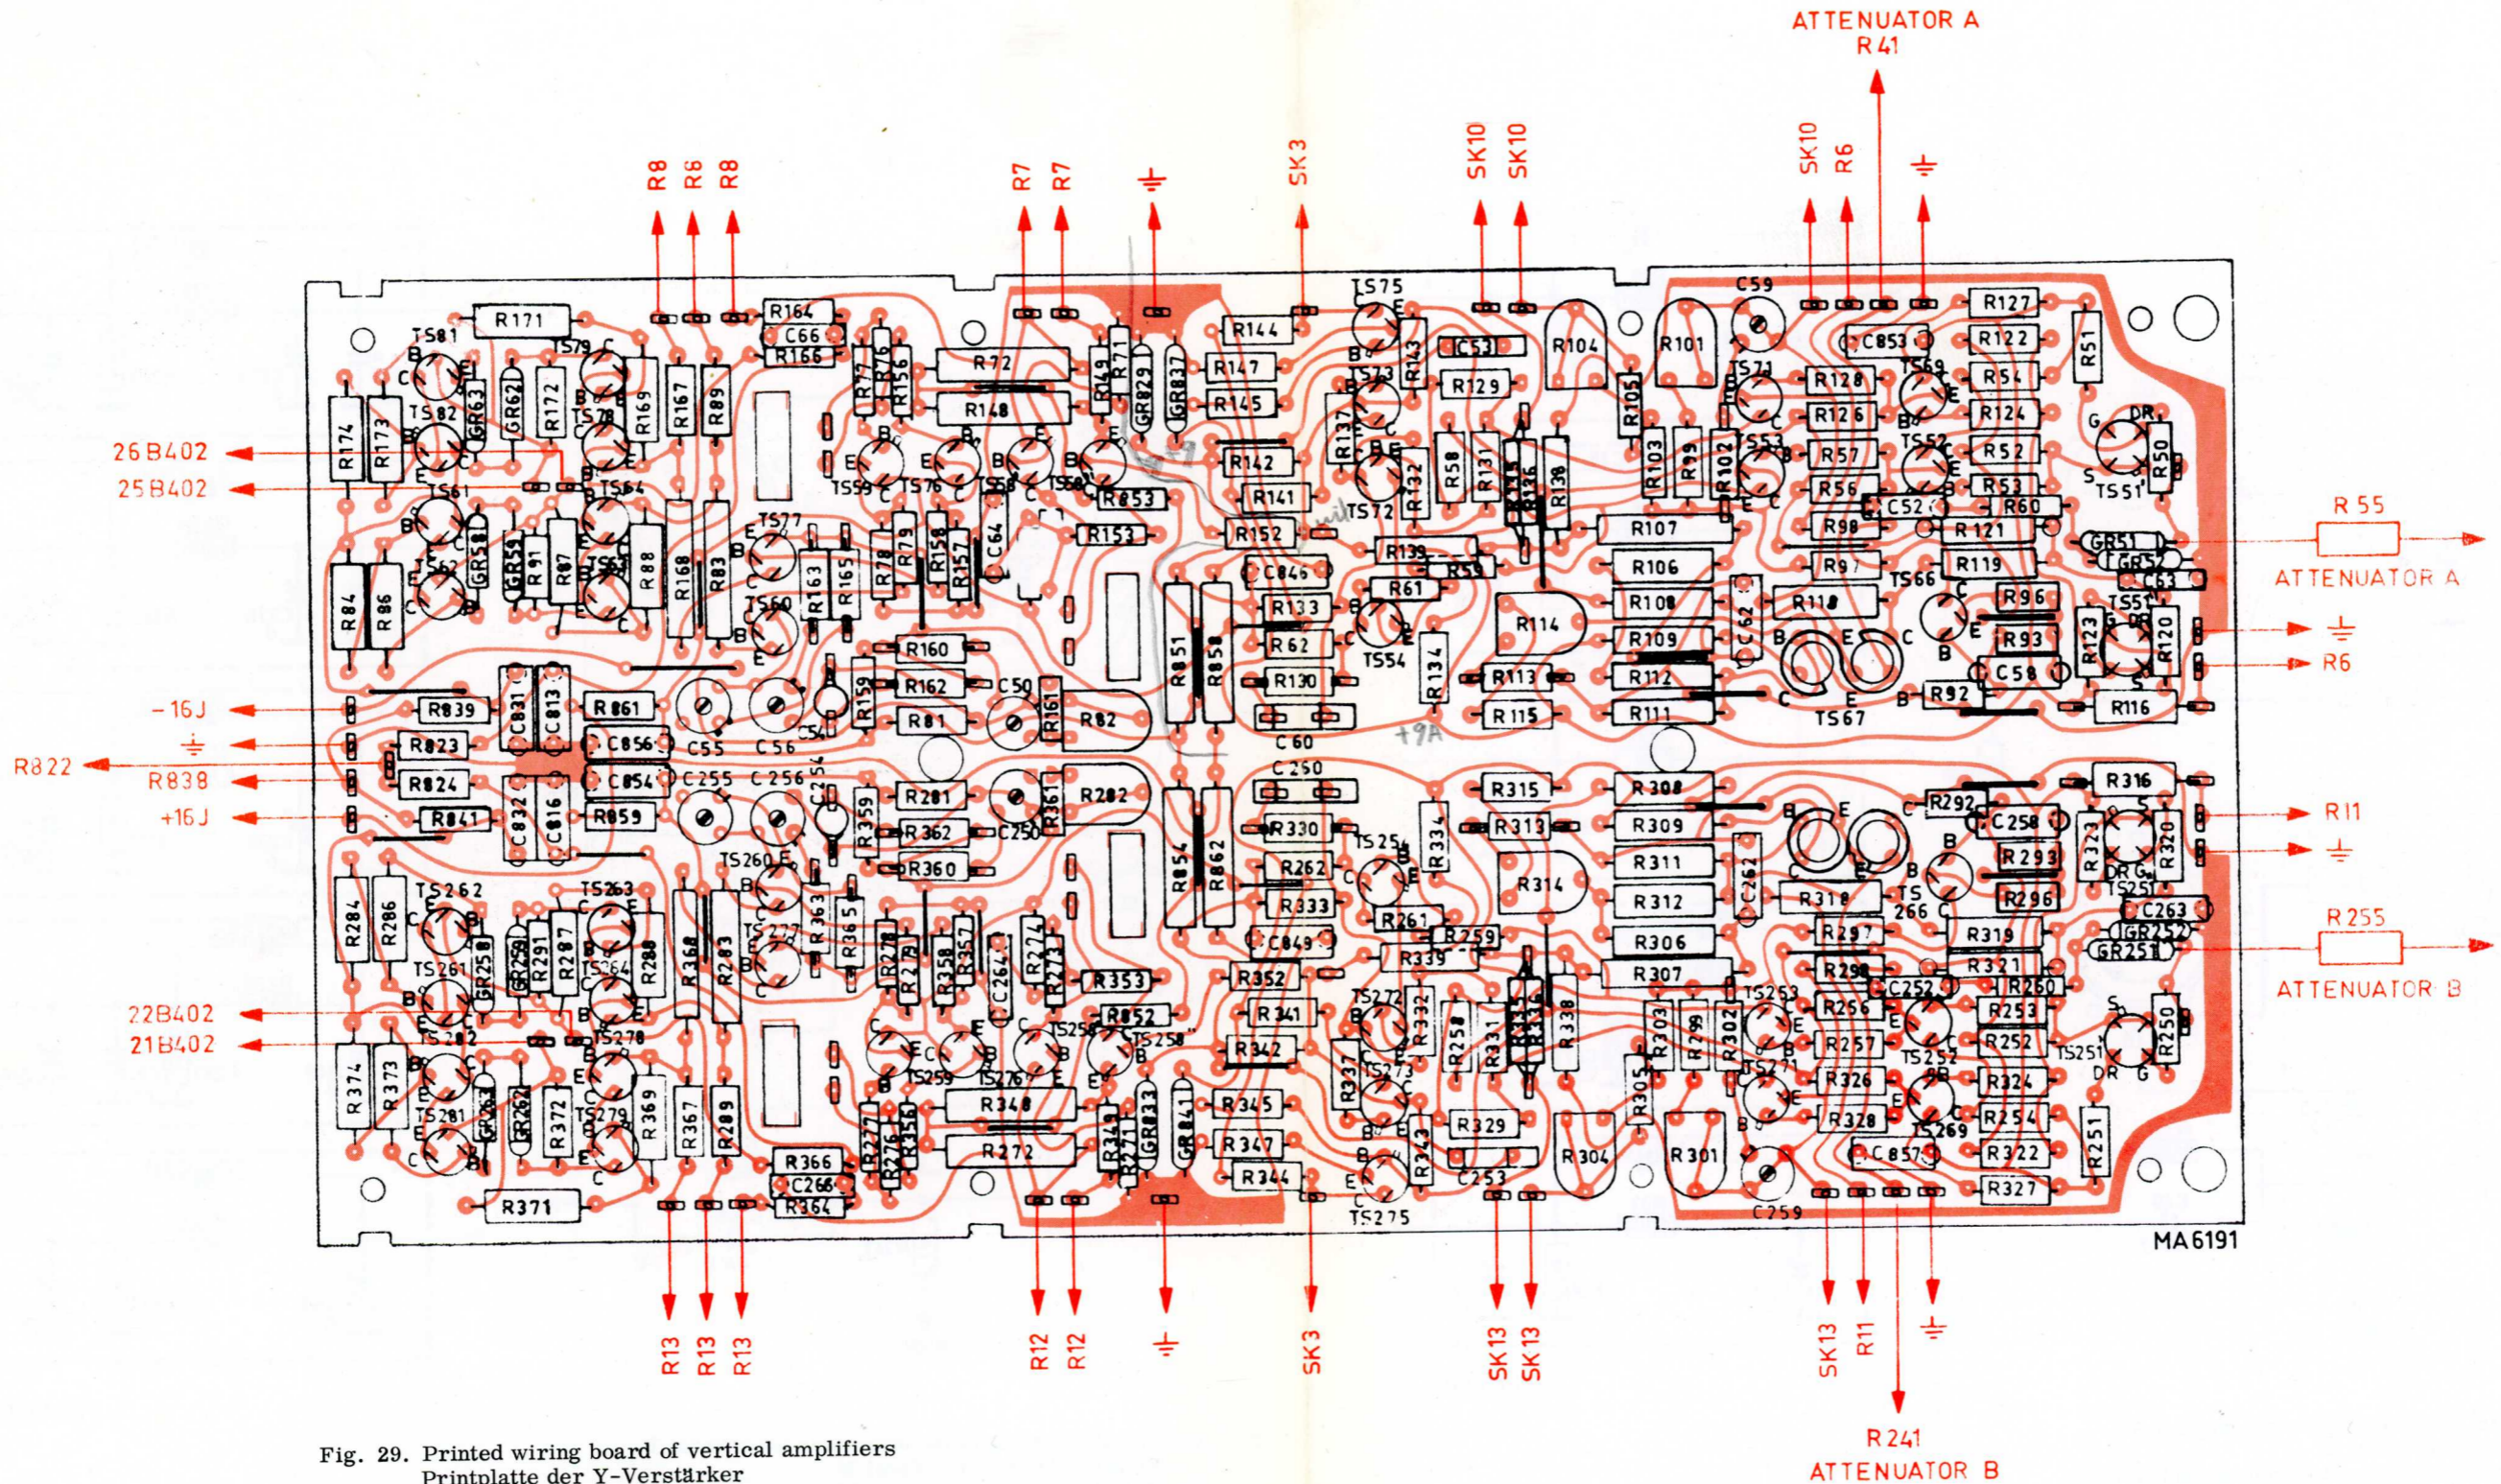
ATTENUATOR A
R41

R8 R6 R8 R7 R7 SK3 SK10 SK10 SK10 R6

26B402
25B402
-16J
R822
R838
+16J
22B402
21B402

R55
ATTENUATOR A
R6
R11
R255
ATTENUATOR B

R171 R164 C66 R166 R72 R148 R149 R71 GR829 GR837 R144 R147 R145 TS75 R143 C53 R129 R104 R101 C59 C853 R127 R122 R51 TS81 TS79 R174 R173 TS82 GR63 GR62 R172 TS78 R169 R167 R89 R77 R76 R156 TS73 R137 R105 TS71 R128 TS69 R54 R126 R124 DR R50 TS59 TS76 TS58 TS80 R853 R142 R141 R132 R58 R131 R136 R103 R99 R102 TS53 R57 TS52 R52 R56 R53 TS51 C52 R60 TS61 TS64 R153 R152 TS72 R107 R98 R121 GR51 GR52 GR58 GR59 R91 R87 TS63 R88 R168 R83 TS77 R163 R165 R78 R79 R158 R157 C64 C846 R139 R59 R106 R97 R119 C63 R84 R86 R61 R108 R118 TS66 R96 R133 TS60 R114 R109 C62 TS55 R93 R123 R120 R160 R851 R858 R62 TS54 R134 R113 R112 C58 R839 C831 C813 R861 R162 C50 R161 R130 R115 R111 R92 R116 R823 C856 C54 R159 R81 R82 C60 TS67 C55 C56 +9A R824 C854 C255 C256 C254 R201 C250 R316 R308 R292 C258 R841 R859 R359 R362 R361 R202 R330 R315 R313 R309 R323 R320 C832 C816 R360 R854 R862 TS25 R334 R311 R293 TS260 R262 R314 R312 C262 R318 TS266 DR G TS251 R296 TS262 TS263 R363 R365 R333 R261 R306 R297 R319 C263 GR252 R284 R286 GR258 GR259 R291 R287 TS264 R288 R368 R283 TS277 R278 R279 R358 R357 C264 R274 R273 C849 R259 R339 R307 R298 R321 GR251 TS261 R353 R352 TS272 R332 R256 C252 R260 R253 R852 R341 R258 R331 R335 R336 R338 R303 R799 R302 TS253 TS282 TS278 TS256 TS258 R257 R252 TS252 R250 R374 R373 R262 R372 TS279 R369 R367 R289 TS259 TS276 R342 R337 TS273 TS271 R326 DR G R348 GR833 GR841 R345 R329 R305 R328 TS269 R324 TS281 R347 R304 R301 R254 R366 R277 R276 R356 R272 R344 R271 R343 C253 C857 R322 R251 C266 C259 R327 R371 R364 TS275

MA6191

R13 R13 R13 R12 R12 SK3 SK13 SK13 SK13 R11

R241
ATTENUATOR B

Fig. 29. Printed wiring board of vertical amplifiers
Printplatte der Y-Verstärker